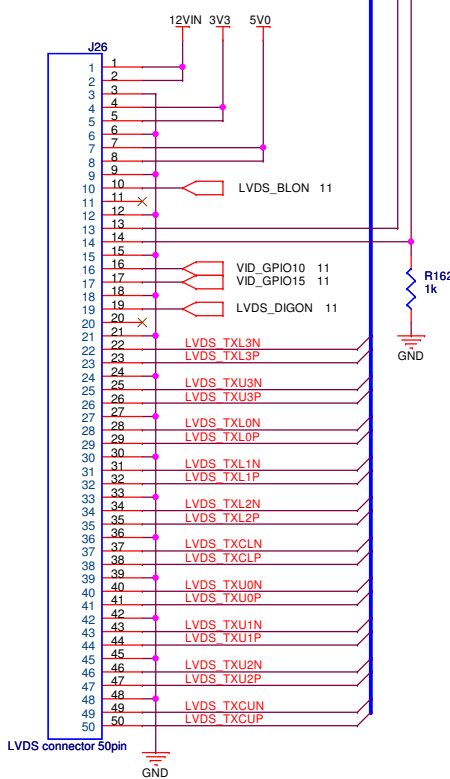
12VIN 3V3 5V0

J26

1 1
2 2
3 3
4 4
5 5
6 6
7 7
8 8
9 9
10 10
11 11
12 12
13 13
14 14
15 15
16 16
17 17
18 18
19 19
20 20
21 21
22 22
23 23
24 24
25 25
26 26
27 27
28 28
29 29
30 30
31 31
32 32
33 33
34 34
35 35
36 36
37 37
38 38
39 39
40 40
41 41
42 42
43 43
44 44
45 45
46 46
47 47
48 48
49 49
50 50

LVDS_BLON 11
VID_GPIO10 11
VID_GPIO15 11
LVDS_DIGON 11

LVDS_TXL3N
LVDS_TXL3P
LVDS_TXU3N
LVDS_TXU3P
LVDS_TXL0N
LVDS_TXL0P
LVDS_TXL1N
LVDS_TXL1P
LVDS_TXL2N
LVDS_TXL2P
LVDS_TXCLN
LVDS_TXCLP
LVDS_TXU0N
LVDS_TXU0P
LVDS_TXU1N
LVDS_TXU1P
LVDS_TXU2N
LVDS_TXU2P
LVDS_TXCUN
LVDS_TXCUP

R162
1k

GND

LVDS connector 50pin

GND